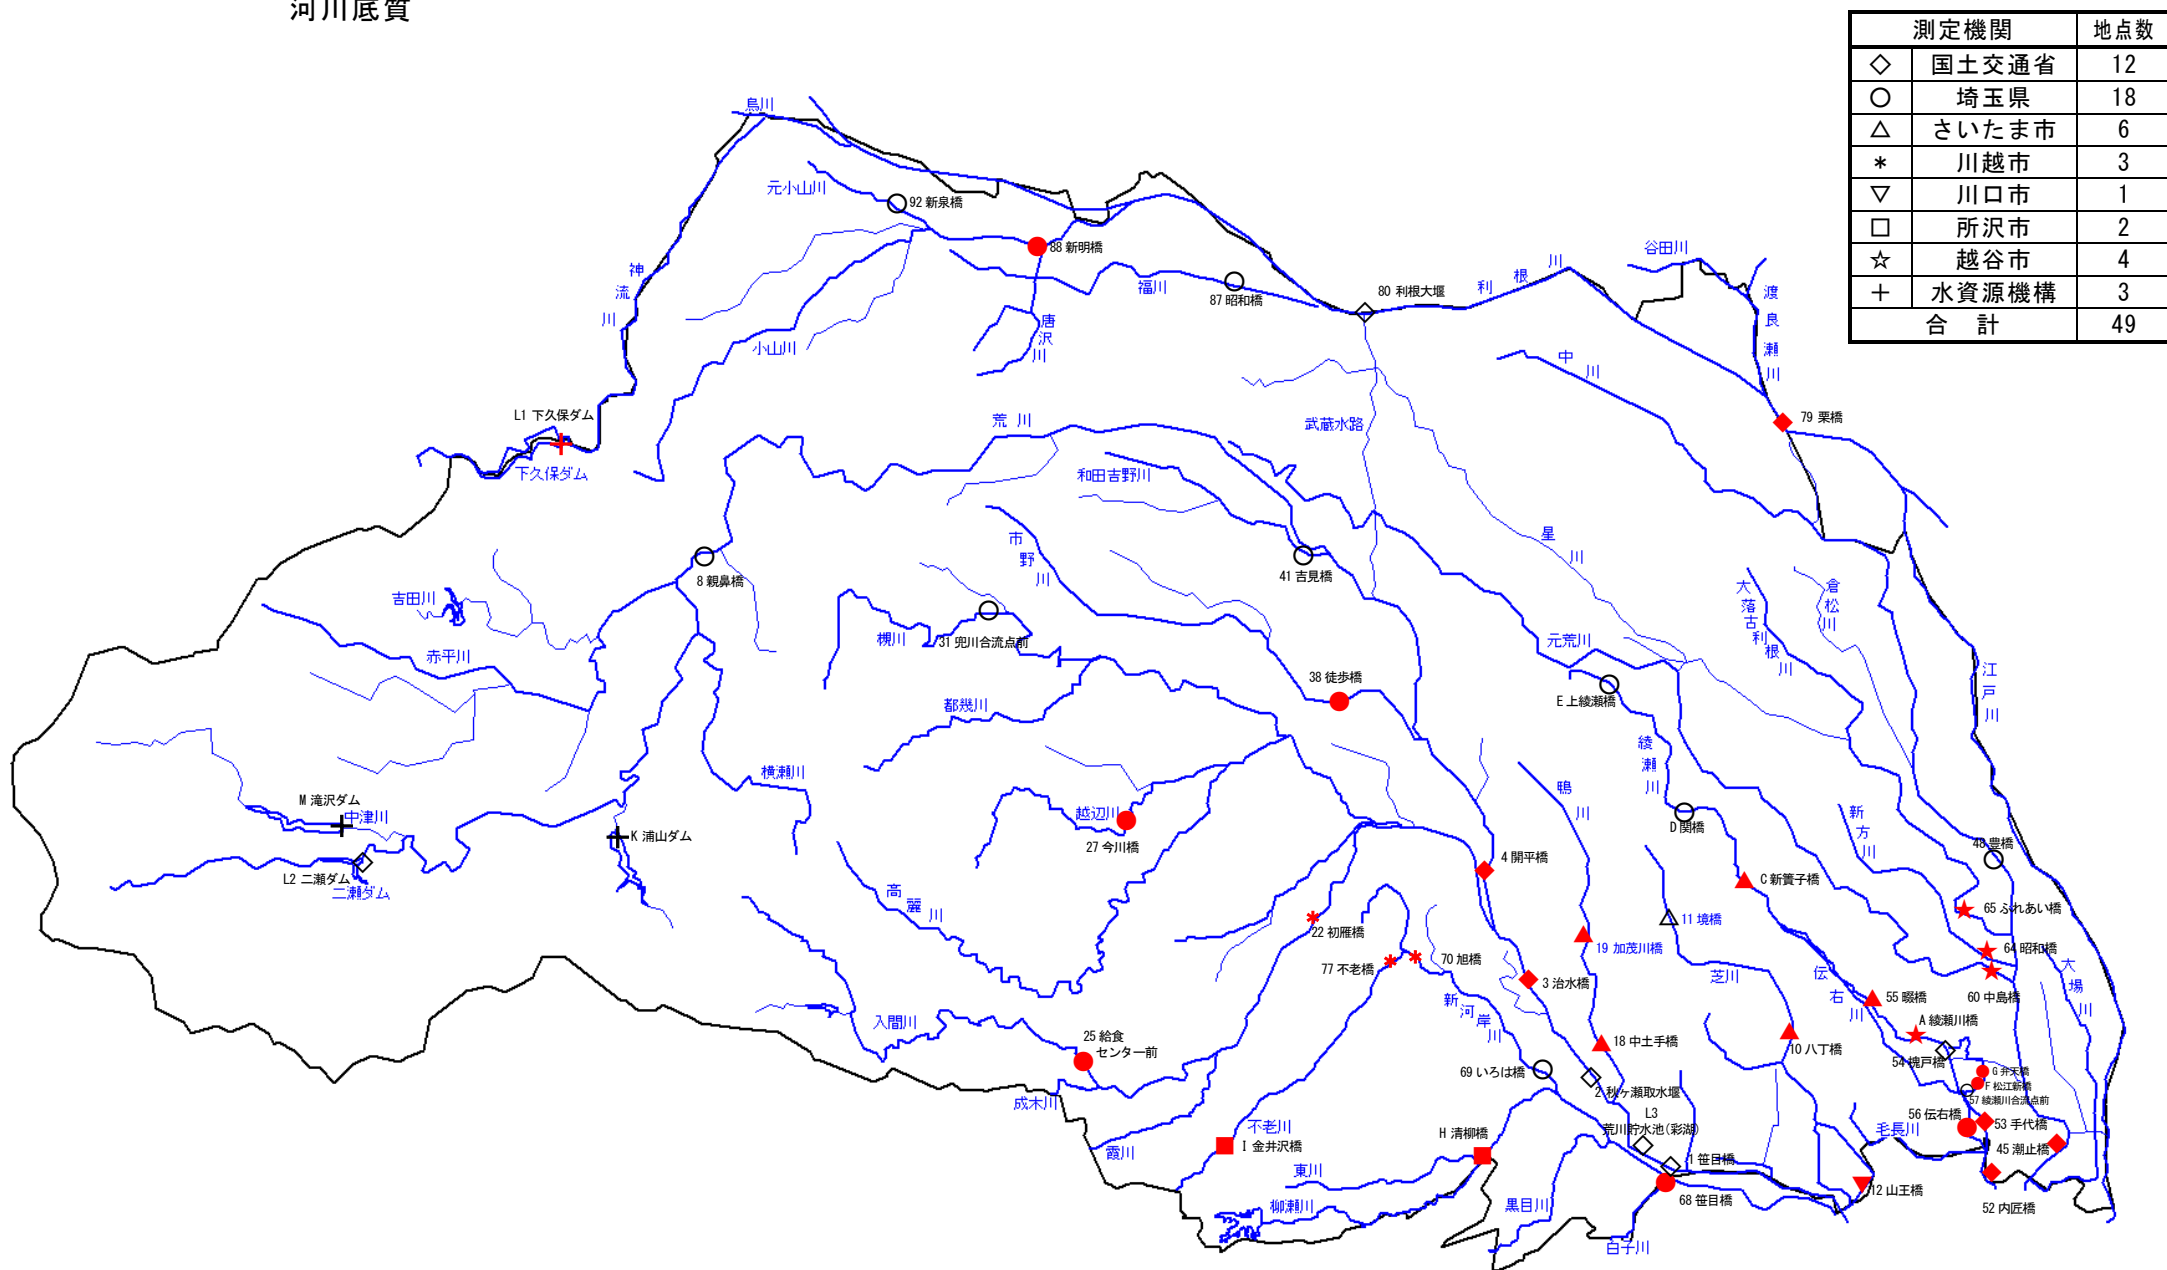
河川底質

| | 測定機関 | 地点数 |
|---|---|---|
| ◇ | 国土交通省 | 12 |
| ○ | 埼玉県 | 18 |
| △ | さいたま市 | 6 |
| ＊ | 川越市 | 3 |
| ▽ | 川口市 | 1 |
| □ | 所沢市 | 2 |
| ☆ | 越谷市 | 4 |
| ＋ | 水資源機構 | 3 |
| 合　計 | | 49 |

烏川
元小山川
92 新泉橋
88 新明橋
神流川
福川
87 昭和橋
80 利根大堰
利根川
谷田川
渡良瀬川
唐沢川
小山川
中川
L1 下久保ダム
下久保ダム
荒川
武蔵水路
79 栗橋
和田吉野川
市野川
星川
8 親鼻橋
41 吉見橋
吉田川
大落古利根川
倉松川
赤平川
槻川
31 兜川合流点前
元荒川
江戸川
38 徒歩橋
E 上綾瀬橋
都幾川
綾瀬川
横瀬川
鴨川
M 滝沢ダム
中津川
越辺川
D 関橋
新方川
K 浦山ダム
27 今川橋
4 開平橋
48 豊橋
L2 二瀬ダム
二瀬ダム
高麗川
C 新賽子橋
65 ふれあい橋
22 初雁橋
11 境橋
19 加茂川橋
64 昭和橋
77 不老橋
70 旭橋
大場川
3 治水橋
芝川
伝右川
55 暇橋
60 中島橋
新河岸川
A 綾瀬川橋
入間川
25 給食センター前
18 中土手橋
10 八丁橋
54 槐戸橋
69 いろは橋
2 秋ヶ瀬取水堰
G 弁天橋
F 松江新橋
57 綾瀬川合流点前
成木川
L3
荒川貯水池(彩湖)
56 伝右橋
53 手代橋
不老川
I 金井沢橋
H 清柳橋
毛長川
45 潮止橋
霞川
東川
1 笹目橋
12 山王橋
柳瀬川
黒目川
68 笹目橋
52 内匠橋
白子川